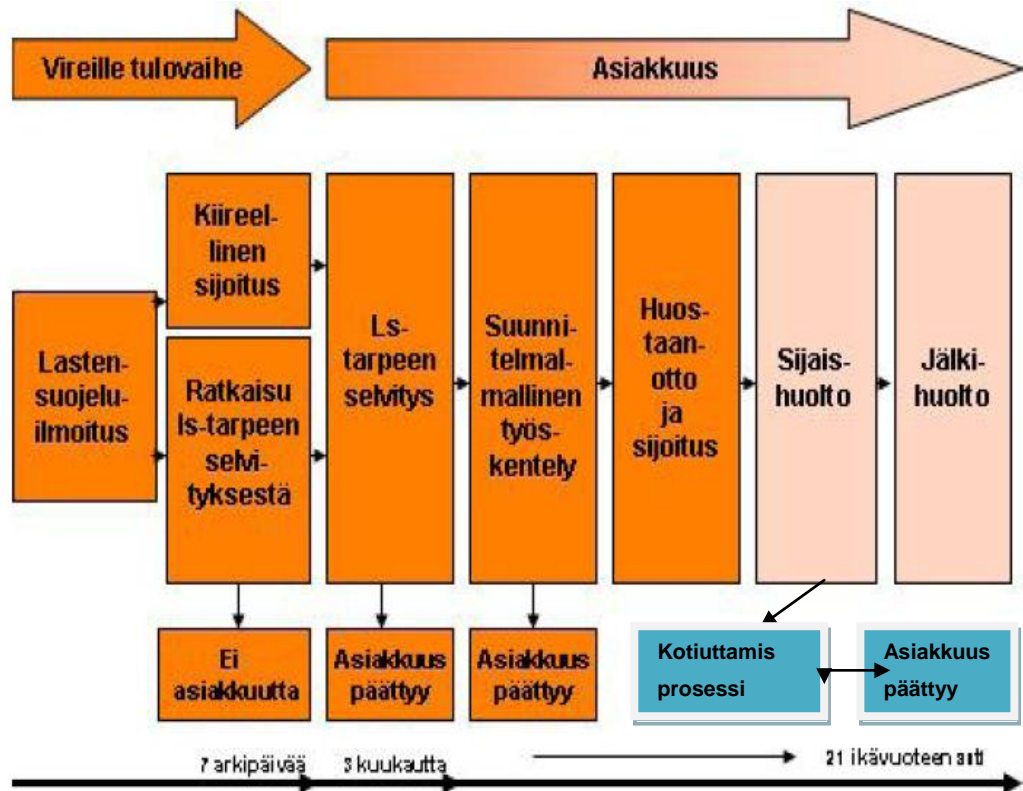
Vireille tulovaihe

Asiakkuus

Lastensuojeluilmoitus

Kiireellinen sijoitus

Ratkaisu ls-tarpeen selvityksestä

Ls-tarpeen selvitys

Suunnitelmallinen työskentely

Huostaanotto ja sijoitus

Sijaishuolto

Jälkihuolto

Ei asiakkuutta

Asiakkuus päättyy

Asiakkuus päättyy

Kotiuttamis prosessi

Asiakkuus päättyy

7 arkipäivää

3 kuukautta

21 ikävuoteen asti